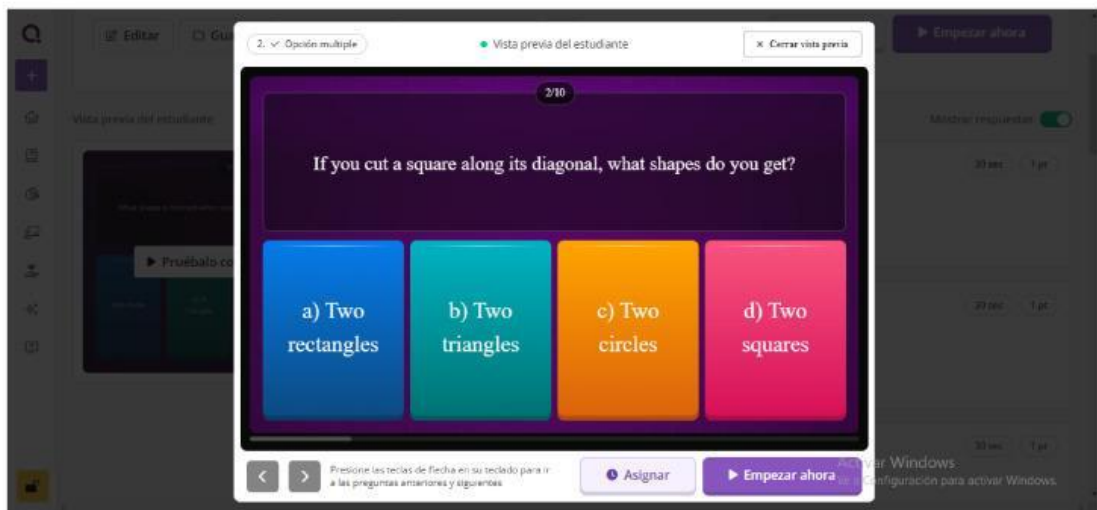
Editar

Gu

Empezar ahora

Vista previa del estudiante

Mostrar respuestas

2. ✓ Opción multiple

Vista previa del estudiante

× Cerrar vista previa

2/10

If you cut a square along its diagonal, what shapes do you get?

a) Two rectangles

b) Two triangles

c) Two circles

d) Two squares

Pruébalo co

30 seg

1 pt

30 seg

1 pt

30 seg

1 pt

Presione las teclas de flecha en su teclado para ir a las preguntas anteriores y siguientes

Asignar

Empezar ahora

Activar Windows

Ve a Configuración para activar Windows.